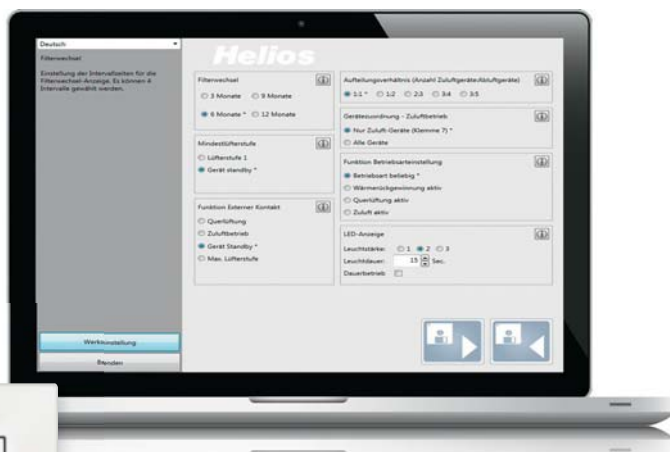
Deutsch

Filterwechsel

Einstellung der Intervallzeiten für die Filterwechsel-Anzeige. Es können 4 Intervalle gewählt werden.

Helios

Filterwechsel

3 Monate
9 Monate
6 Monate *
12 Monate

Mindestlüfterstufe

Lüfterstufe 1
Gerät standby *

Funktion Externer Kontakt

Querlüftung
Zuluftbetrieb
Gerät Standby *
Max. Lüfterstufe

Aufteilungsverhältnis (Anzahl Zuluftgeräte:Abluftgeräte)

1:1 *
1:2
2:3
3:4
3:5

Gerätezuordnung - Zuluftbetrieb

Nur Zuluft-Geräte (Klemme 7) *
Alle Geräte

Funktion Betriebsarteinstellung

Betriebsart beliebig *
Wärmerückgewinnung aktiv
Querlüftung aktiv
Zuluft aktiv

LED-Anzeige

Leuchtstärke: 1 2 3
Leuchtdauer: 15 Sec.
Dauerbetrieb

Werkseinstellung

Beenden